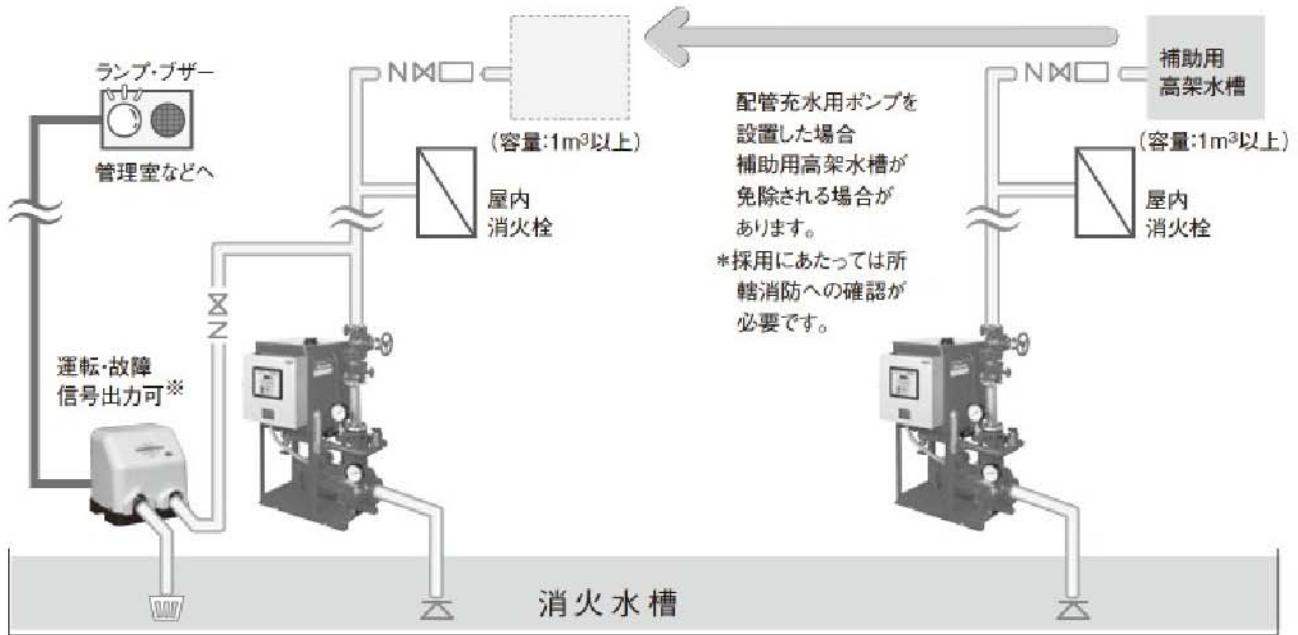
ランプ・ブザー

管理室などへ

(容量:1m³以上)

屋内
消火栓

運転・故障
信号出力可※

配管充水用ポンプを設置した場合補助用高架水槽が免除される場合があります。
＊採用にあたっては所轄消防への確認が必要です。

補助用
高架水槽

(容量:1m³以上)

屋内
消火栓

消火水槽